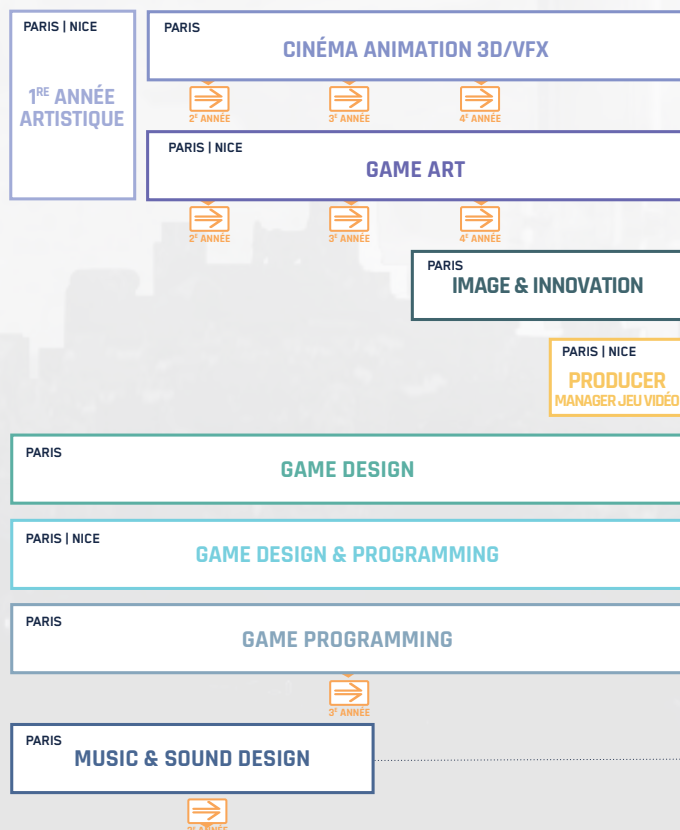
PARIS | NICE

1RE ANNÉE ARTISTIQUE

PARIS

CINÉMA ANIMATION 3D/VFX

2E ANNÉE

3E ANNÉE

4E ANNÉE

PARIS | NICE

GAME ART

2E ANNÉE

3E ANNÉE

4E ANNÉE

PARIS

IMAGE & INNOVATION

PARIS | NICE

PRODUCER

MANAGER JEU VIDÉO

PARIS

GAME DESIGN

PARIS | NICE

GAME DESIGN & PROGRAMMING

PARIS

GAME PROGRAMMING

3E ANNÉE

PARIS

MUSIC & SOUND DESIGN

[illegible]